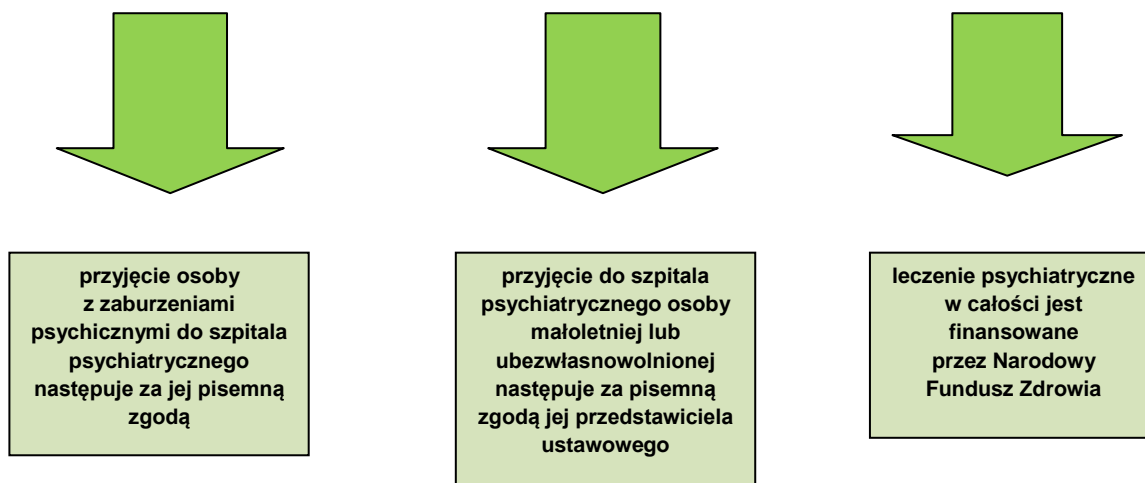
przyjęcie osoby z zaburzeniami psychicznymi do szpitala psychiatrycznego następuje za jej pisemną zgodą

przyjęcie do szpitala psychiatrycznego osoby małoletniej lub ubezwłasnowolnionej następuje za pisemną zgodą jej przedstawiciela ustawowego

leczenie psychiatryczne w całości jest finansowane przez Narodowy Fundusz Zdrowia